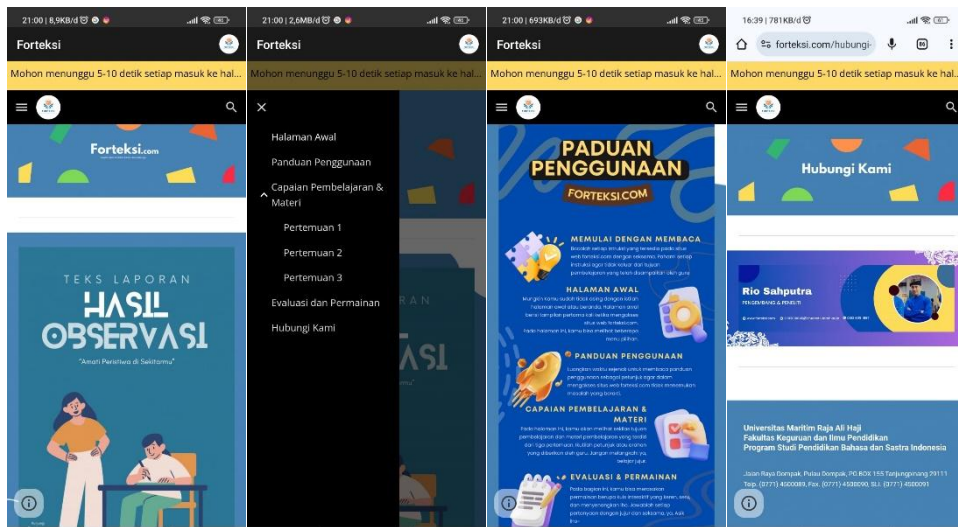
21:00 | 8,9KB/d

Forteksi

Mohon menunggu 5-10 detik setiap masuk ke hal...

Forteksi.com

TEKS LAPORAN
HASIL
OBSERVASI
"Amati Peristiwa di Sekitarmu"

21:00 | 2,6MB/d

Forteksi

Mohon menunggu 5-10 detik setiap masuk ke hal...

Halaman Awal
Panduan Penggunaan
Capaian Pembelajaran & Materi
Pertemuan 1
Pertemuan 2
Pertemuan 3
Evaluasi dan Permainan
Hubungi Kami

21:00 | 693KB/d

Forteksi

Mohon menunggu 5-10 detik setiap masuk ke hal...

PADUAN
PENGGUNAAN
FORTEKSI.COM

MEMULAI DENGAN MEMBACA

HALAMAN AWAL

PANDUAN PENGGUNAAN

CAPAIAN PEMBELAJARAN & MATERI

EVALUASI & PERMAINAN

16:39 | 781KB/d

forteksi.com/hubungi-

Mohon menunggu 5-10 detik setiap masuk ke hal...

Hubungi Kami

Rio Sahputra
PENGEMBANG & PENELITI

Universitas Maritim Raja Ali Haji
Fakultas Keguruan dan Ilmu Pendidikan
Program Studi Pendidikan Bahasa dan Sastra Indonesia

Jalan Raya Dompak, Pulau Dompak, PO.BOX 155 Tanjungpinang 29111
Telp. (0771) 4500089, Fax. (0771) 4500090, SLI. (0771) 4500091